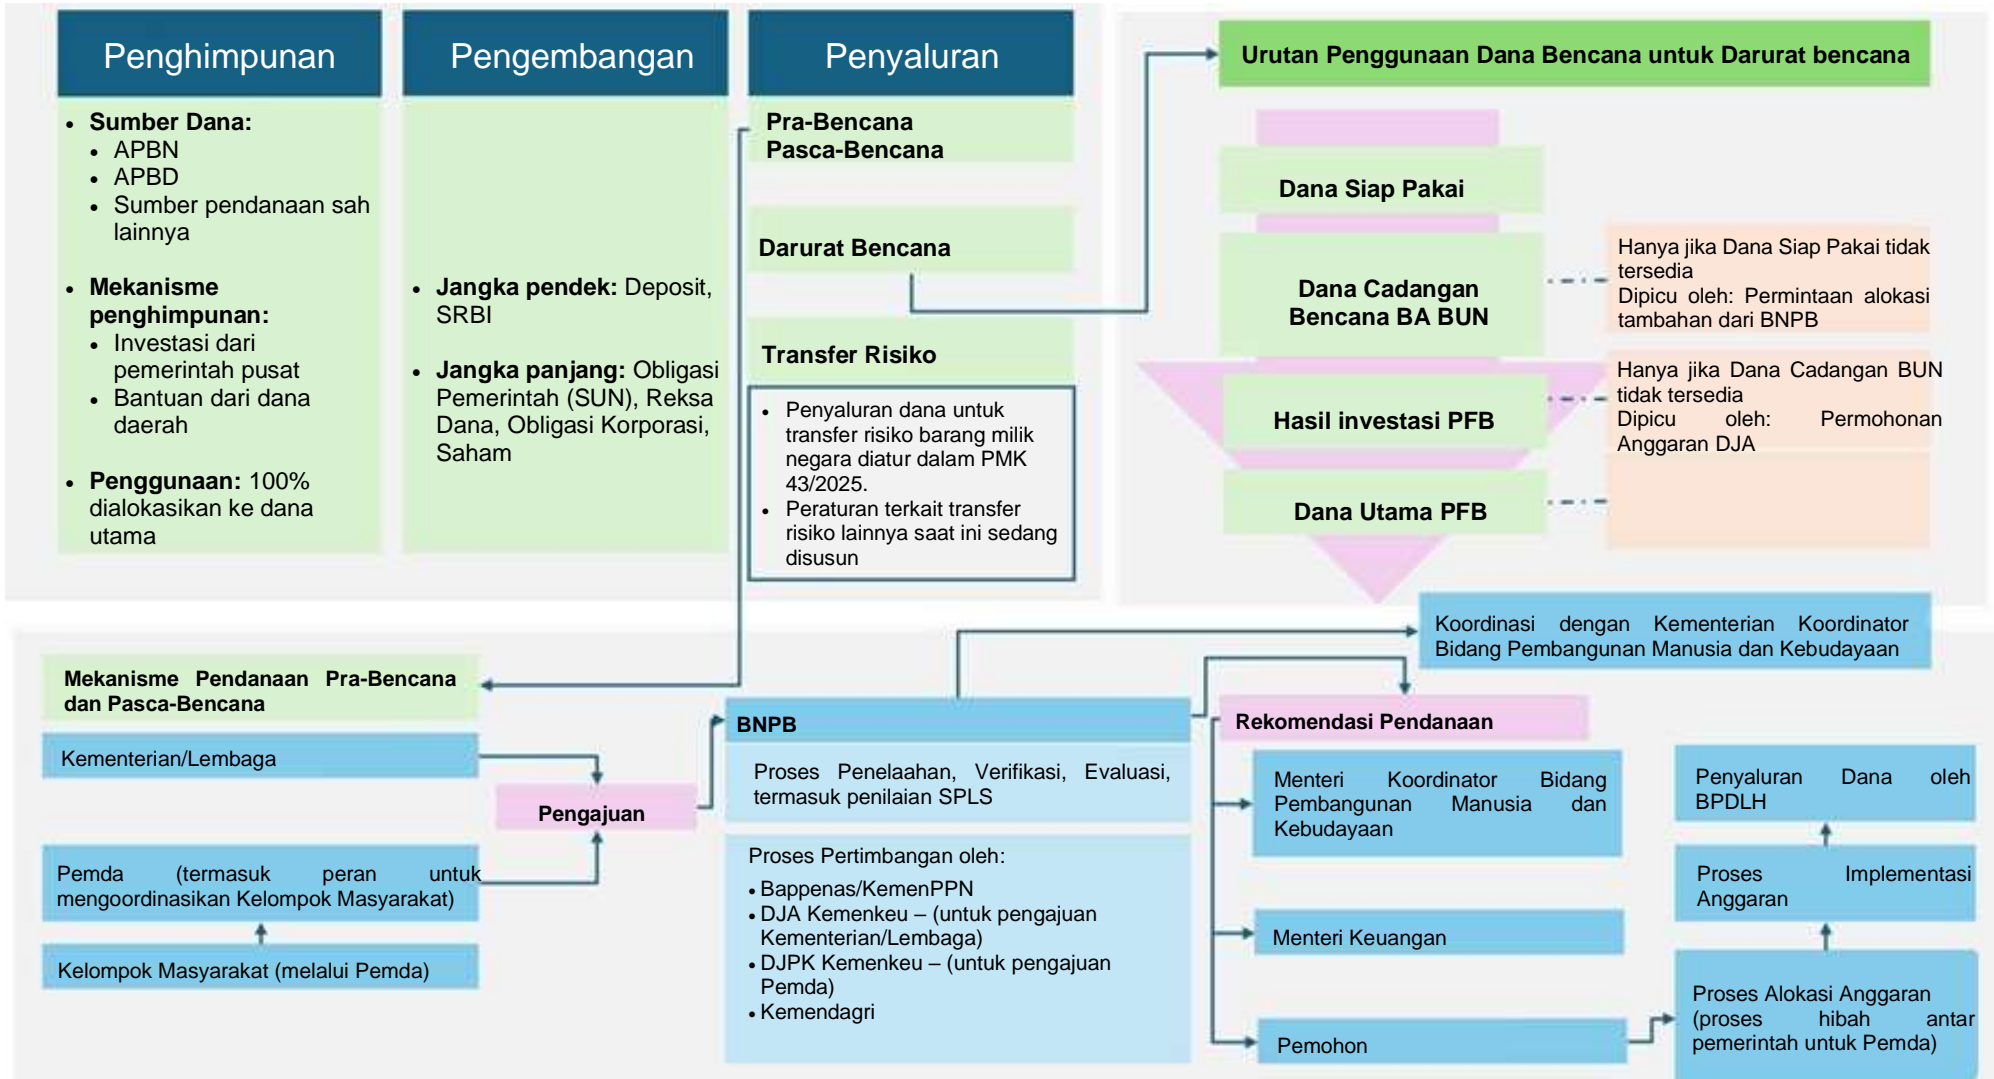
Penghimpunan

- **Sumber Dana:**
  - APBN
  - APBD
  - Sumber pendanaan sah lainnya
- **Mekanisme penghimpunan:**
  - Investasi dari pemerintah pusat
  - Bantuan dari dana daerah
- **Penggunaan:** 100% dialokasikan ke dana utama

Pengembangan

- **Jangka pendek:** Deposit, SRBI
- **Jangka panjang:** Obligasi Pemerintah (SUN), Reksa Dana, Obligasi Korporasi, Saham

Penyaluran

Pra-Bencana
Pasca-Bencana

Darurat Bencana

Transfer Risiko

- Penyaluran dana untuk transfer risiko barang milik negara diatur dalam PMK 43/2025.
- Peraturan terkait transfer risiko lainnya saat ini sedang disusun

Urutan Penggunaan Dana Bencana untuk Darurat bencana

Dana Siap Pakai

Dana Cadangan Bencana BA BUN

Hanya jika Dana Siap Pakai tidak tersedia
Dipicu oleh: Permintaan alokasi tambahan dari BNPB

Hasil investasi PFB

Hanya jika Dana Cadangan BUN tidak tersedia
Dipicu oleh: Permohonan Anggaran DJA

Dana Utama PFB

Koordinasi dengan Kementerian Koordinator Bidang Pembangunan Manusia dan Kebudayaan

Mekanisme Pendanaan Pra-Bencana dan Pasca-Bencana

Kementerian/Lembaga

Pengajuan

Pemda (termasuk peran untuk mengoordinasikan Kelompok Masyarakat)

Kelompok Masyarakat (melalui Pemda)

BNPB

Proses Penelaahan, Verifikasi, Evaluasi, termasuk penilaian SPLS

Proses Pertimbangan oleh:
- Bappenas/KemenPPN
- DJA Kemenkeu – (untuk pengajuan Kementerian/Lembaga)
- DJPK Kemenkeu – (untuk pengajuan Pemda)
- Kemendagri

Rekomendasi Pendanaan

Menteri Koordinator Bidang Pembangunan Manusia dan Kebudayaan

Menteri Keuangan

Pemohon

Penyaluran Dana oleh BPDLH

Proses Implementasi Anggaran

Proses Alokasi Anggaran (proses hibah antar pemerintah untuk Pemda)